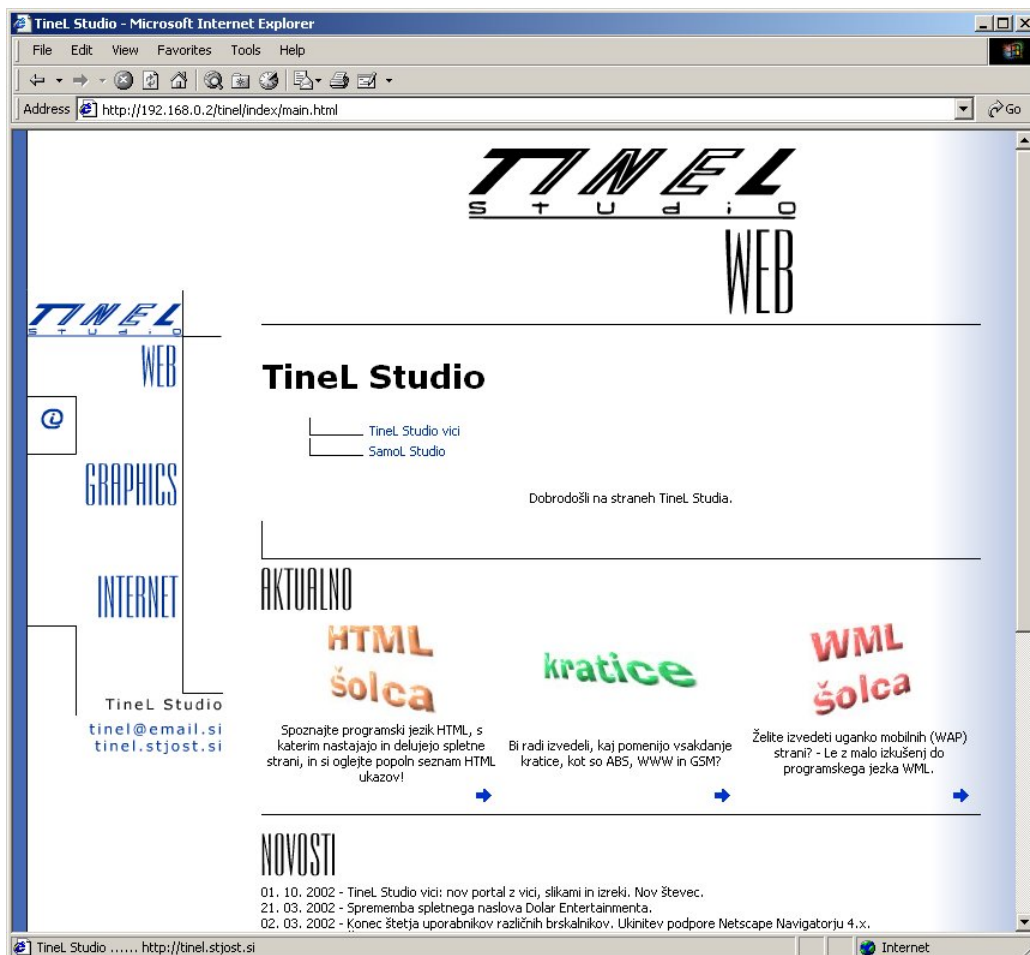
TineL Studio - Microsoft Internet Explorer

File Edit View Favorites Tools Help

Address http://192.168.0.2/tinel/index/main.html

Go

TINEL
STUDIO
WEB

TINEL
STUDIO
WEB

@

GRAPHICS

INTERNET

TineL Studio
tinel@email.si
tinel.stjost.si

TineL Studio

TineL Studio vici
SamoL Studio

Dobrodošli na straneh TineL Studia.

AKTUALNO

HTML šolca

Spoznajte programski jezik HTML, s katerim nastajajo in delujejo spletne strani, in si oglejte popoln seznam HTML ukazov!

kratice

Bi radi izvedeli, kaj pomenijo vsakdanje kratice, kot so ABS, WWW in GSM?

WML šolca

Želite izvedeti uganko mobilnih (WAP) strani? - Le z malo izkušenj do programskega jezka WML.

NOVOSTI

01. 10. 2002 - TineL Studio vici: nov portal z vici, slikami in izreki. Nov števec.
21. 03. 2002 - Sprememba spletnega naslova Dolar Entertainmenta.
02. 03. 2002 - Konec štetja uporabnikov različnih brskalnikov. Ukinitev podpore Netscape Navigatorju 4.x.

TineL Studio ...... http://tinel.stjost.si

Internet